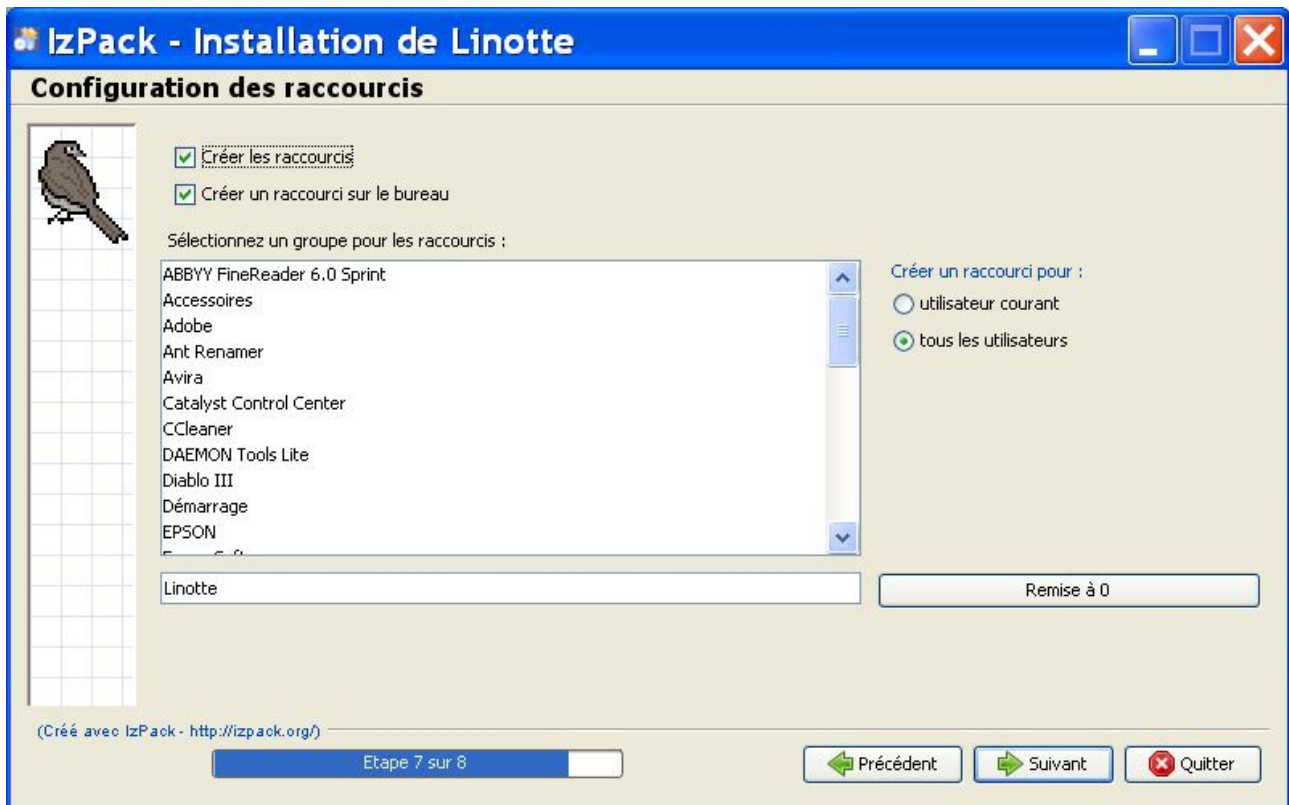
IzPack - Installation de Linotte

Configuration des raccourcis

Créer les raccourcis

Créer un raccourci sur le bureau

Sélectionnez un groupe pour les raccourcis :

ABBYY FineReader 6.0 Sprint
Accessoires
Adobe
Ant Renamer
Avira
Catalyst Control Center
CCleaner
DAEMON Tools Lite
Diablo III
Démarrage
EPSON
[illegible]

Créer un raccourci pour :

utilisateur courant

tous les utilisateurs

Linotte

Remise à 0

(Créé avec IzPack - http://izpack.org/)

Etape 7 sur 8

Précédent

Suivant

Quitter